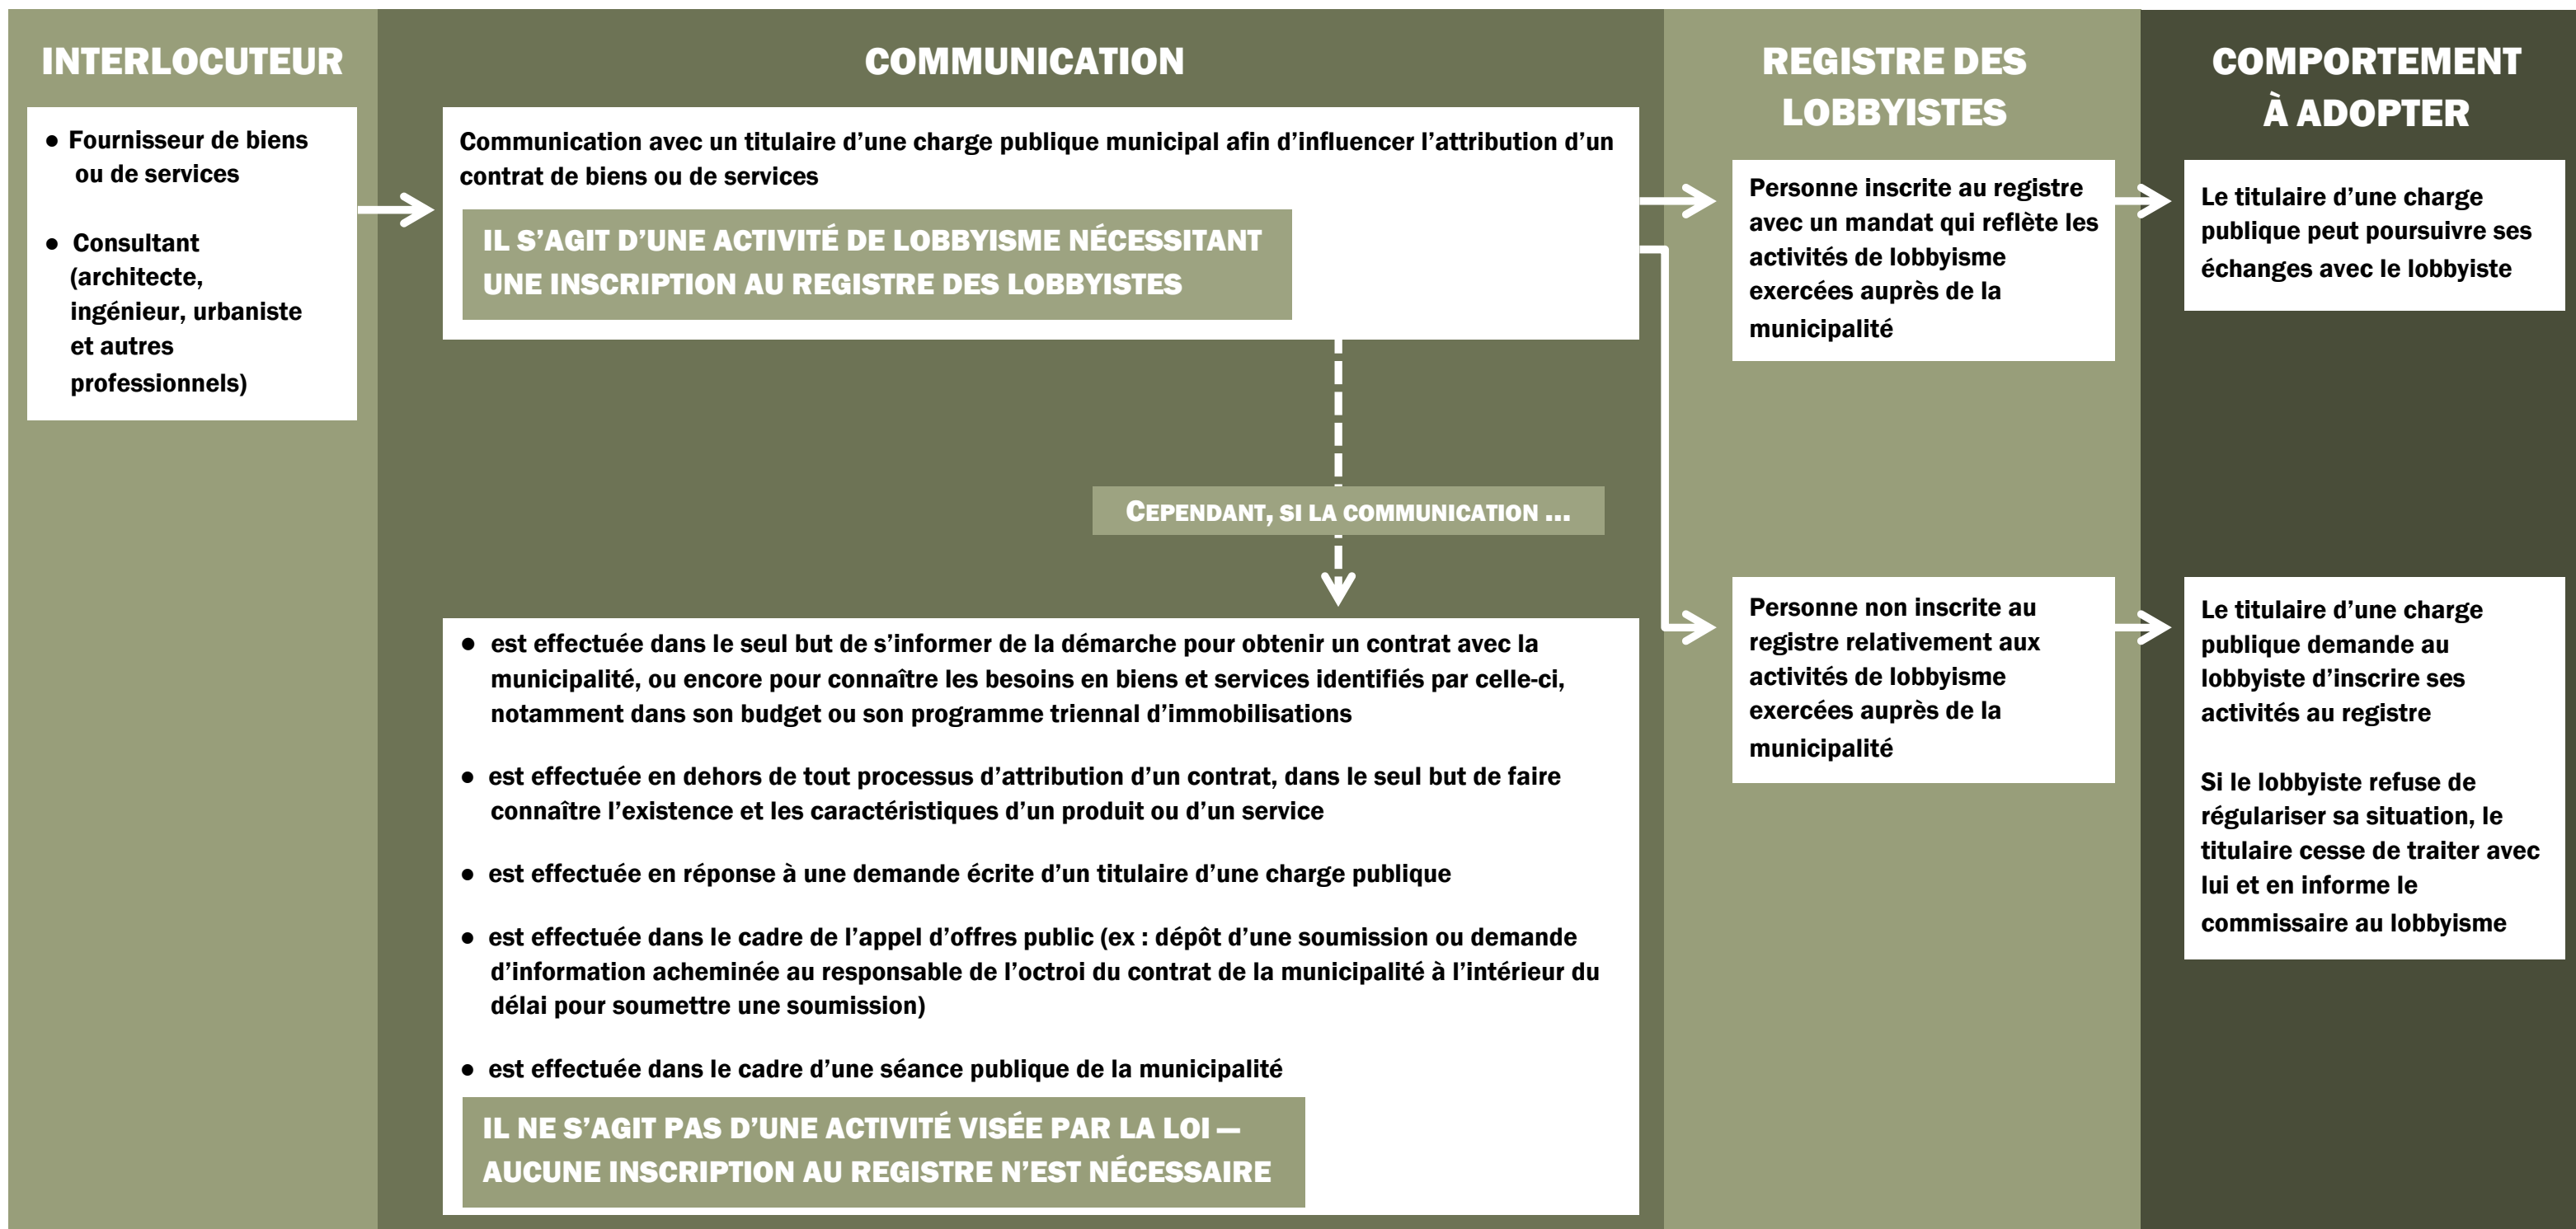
INTERLOCUTEUR

- Fournisseur de biens ou de services
- Consultant (architecte, ingénieur, urbaniste et autres professionnels)

COMMUNICATION

Communication avec un titulaire d'une charge publique municipal afin d'influencer l'attribution d'un contrat de biens ou de services

IL S'AGIT D'UNE ACTIVITÉ DE LOBBYISME NÉCESSITANT UNE INSCRIPTION AU REGISTRE DES LOBBYISTES

CEPENDANT, SI LA COMMUNICATION ...

- est effectuée dans le seul but de s'informer de la démarche pour obtenir un contrat avec la municipalité, ou encore pour connaître les besoins en biens et services identifiés par celle-ci, notamment dans son budget ou son programme triennal d'immobilisations
- est effectuée en dehors de tout processus d'attribution d'un contrat, dans le seul but de faire connaître l'existence et les caractéristiques d'un produit ou d'un service
- est effectuée en réponse à une demande écrite d'un titulaire d'une charge publique
- est effectuée dans le cadre de l'appel d'offres public (ex : dépôt d'une soumission ou demande d'information acheminée au responsable de l'octroi du contrat de la municipalité à l'intérieur du délai pour soumettre une soumission)
- est effectuée dans le cadre d'une séance publique de la municipalité

IL NE S'AGIT PAS D'UNE ACTIVITÉ VISÉE PAR LA LOI — AUCUNE INSCRIPTION AU REGISTRE N'EST NÉCESSAIRE

REGISTRE DES LOBBYISTES

Personne inscrite au registre avec un mandat qui reflète les activités de lobbyisme exercées auprès de la municipalité

Personne non inscrite au registre relativement aux activités de lobbyisme exercées auprès de la municipalité

COMPORTEMENT À ADOPTER

Le titulaire d'une charge publique peut poursuivre ses échanges avec le lobbyiste

Le titulaire d'une charge publique demande au lobbyiste d'inscrire ses activités au registre

Si le lobbyiste refuse de régulariser sa situation, le titulaire cesse de traiter avec lui et en informe le commissaire au lobbyisme